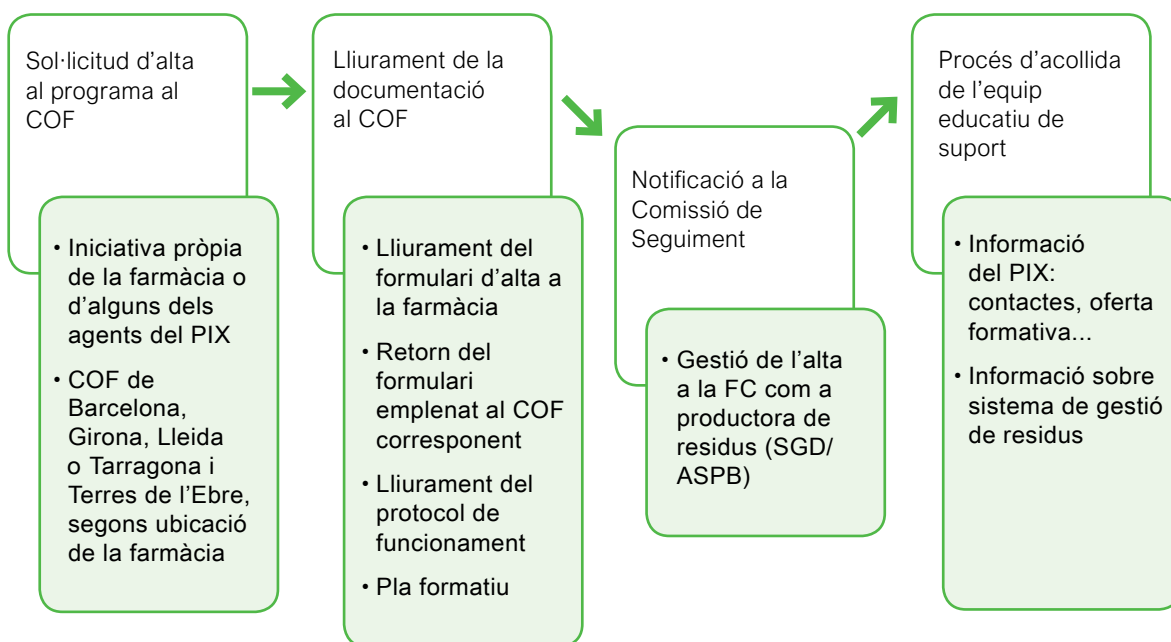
Sol·licitud d'alta al programa al COF

• Iniciativa pròpia de la farmàcia o d'alguns dels agents del PIX
• COF de Barcelona, Girona, Lleida o Tarragona i Terres de l'Ebre, segons ubicació de la farmàcia

Lliurament de la documentació al COF

• Lliurament del formulari d'alta a la farmàcia
• Retorn del formulari emplenat al COF corresponent
• Lliurament del protocol de funcionament
• Pla formatiu

Notificació a la Comissió de Seguiment

• Gestió de l'alta a la FC com a productora de residus (SGD/ ASPB)

Procés d'acollida de l'equip educatiu de suport

• Informació del PIX: contactes, oferta formativa...
• Informació sobre sistema de gestió de residus